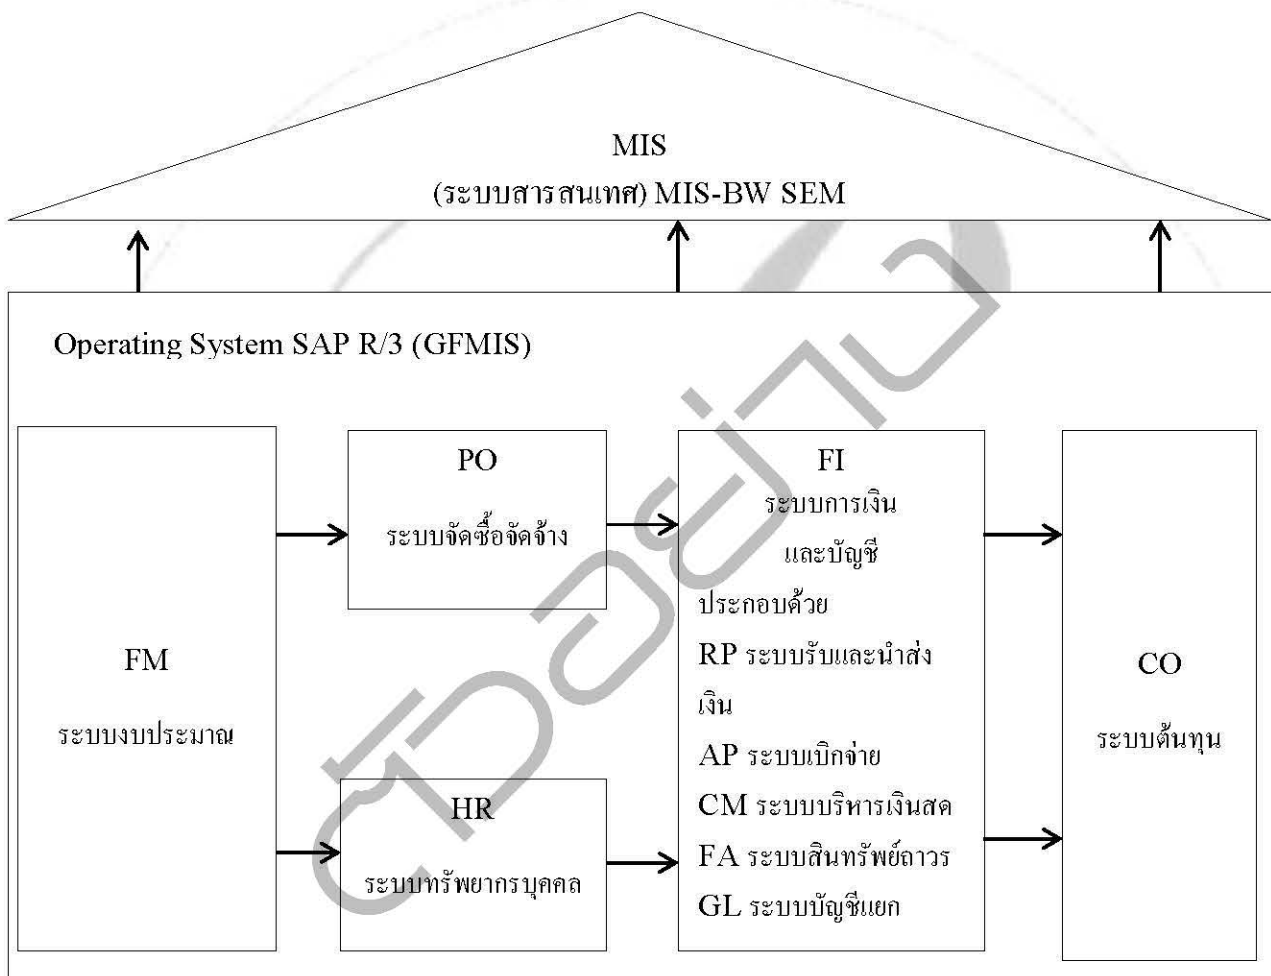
MIS
(ระบบสารสนเทศ) MIS-BW SEM

Operating System SAP R/3 (GFMIS)

FM
ระบบงบประมาณ

PO
ระบบจัดซื้อจัดจ้าง

HR
ระบบทรัพยากรบุคคล

FI
ระบบการเงิน
และบัญชี
ประกอบด้วย
RP ระบบรับและนำส่งเงิน
AP ระบบเบิกจ่าย
CM ระบบบริหารเงินสด
FA ระบบสินทรัพย์ถาวร
GL ระบบบัญชีแยก

CO
ระบบต้นทุน

ตัวอย่าง